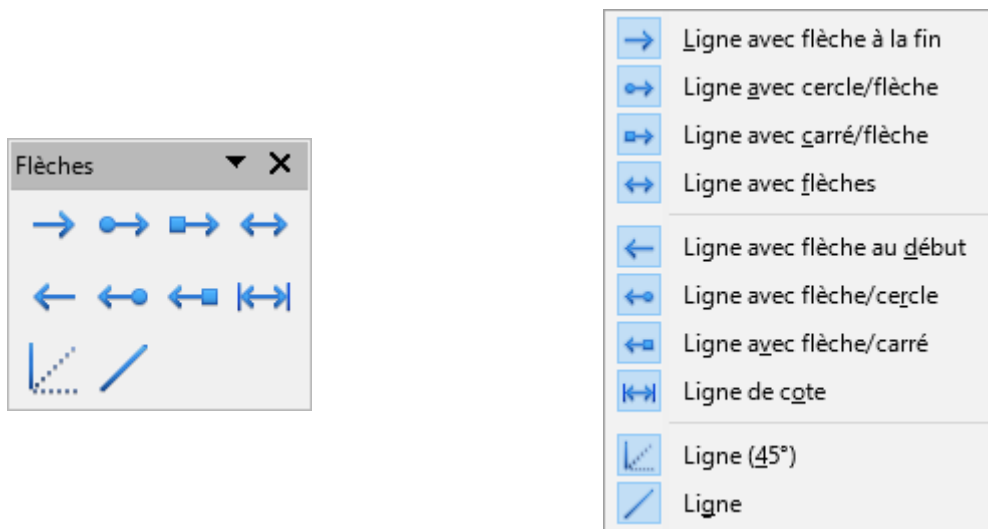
Flèches

Ligne avec flèche à la fin
Ligne avec cercle/flèche
Ligne avec carré/flèche
Ligne avec flèches
Ligne avec flèche au début
Ligne avec flèche/cercle
Ligne avec flèche/carré
Ligne de cote
Ligne (45°)
Ligne